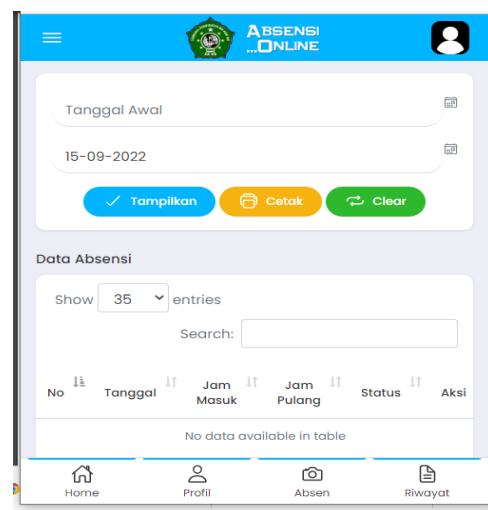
ABSENSI ...ONLINE

Tanggal Awal

15-09-2022

Tampilkan Cetak Clear

Data Absensi

Show 35 entries

Search:

| No | Tanggal | Jam Masuk | Jam Pulang | Status | Aksi |
|---|---|---|---|---|---|
| No data available in table | | | | | |

Home Profil Absen Riwayat